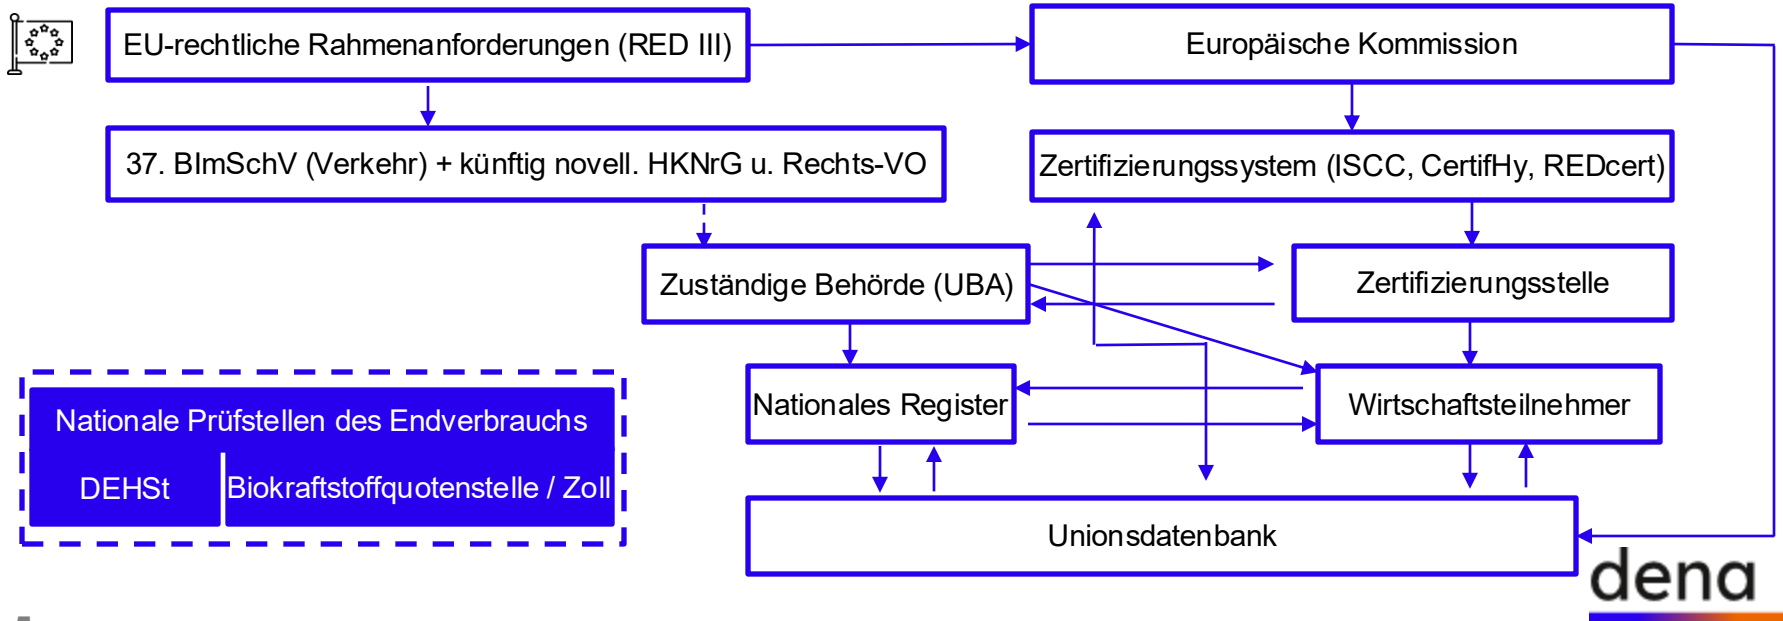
EU-rechtliche Rahmenanforderungen (RED III)

Europäische Kommission

37. BImSchV (Verkehr) + künftig novell. HKNrG u. Rechts-VO

Zertifizierungssystem (ISCC, CertifHy, REDcert)

Zuständige Behörde (UBA)

Zertifizierungsstelle

Nationale Prüfstellen des Endverbrauchs

DEHSt

Biokraftstoffquotenstelle / Zoll

Nationales Register

Wirtschaftsteilnehmer

Unionsdatenbank

dena